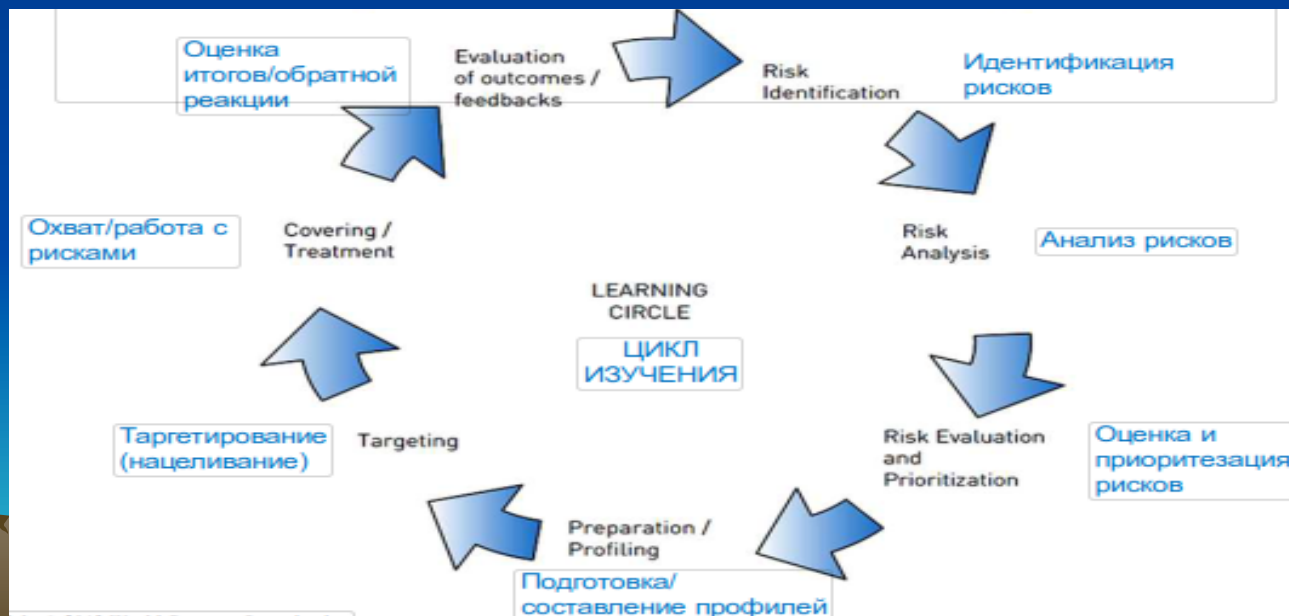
Оценка итогов/обратной реакции

Evaluation of outcomes / feedbacks

Risk Identification

Идентификация рисков

Охват/работа с рисками

Covering / Treatment

Risk Analysis

Анализ рисков

LEARNING CIRCLE

ЦИКЛ ИЗУЧЕНИЯ

Таргетирование (нацеливание)

Targeting

Risk Evaluation and Prioritization

Оценка и приоритезация рисков

Preparation / Profiling

Подготовка/ составление профилей